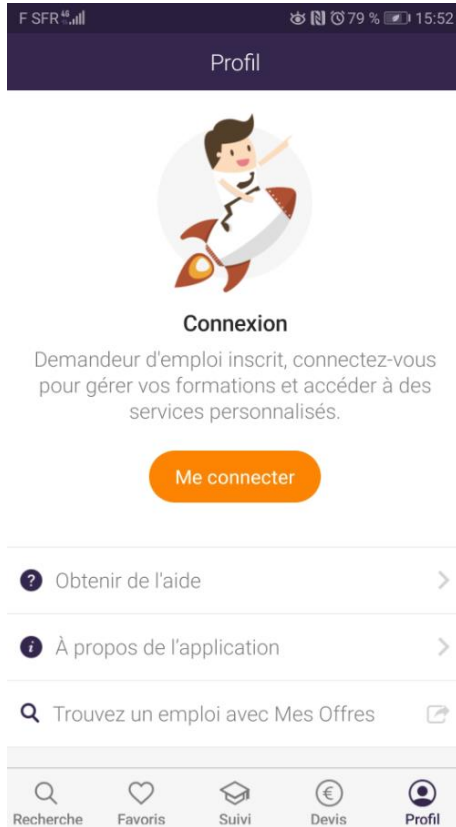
F SFR 4G 79 % 15:52

Profil

Connexion

Demandeur d'emploi inscrit, connectez-vous pour gérer vos formations et accéder à des services personnalisés.

Me connecter

Obtenir de l'aide

À propos de l'application

Trouvez un emploi avec Mes Offres

Recherche Favoris Suivi Devis Profil